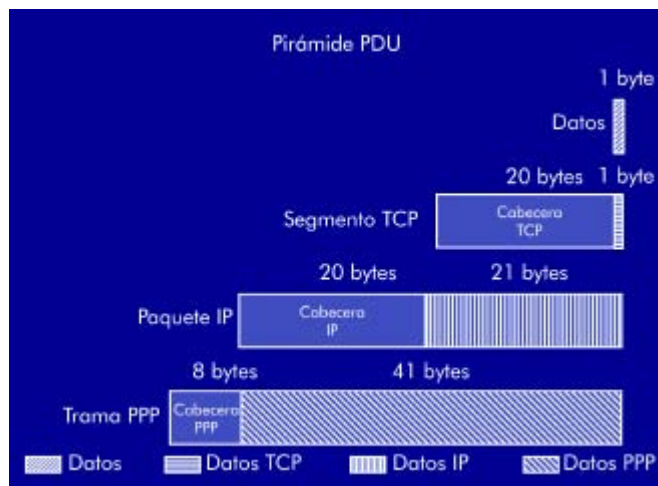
Pirámide PDU

1 byte

Datos

20 bytes 1 byte

Segmento TCP

Cabecera TCP

20 bytes

21 bytes

Paquete IP

Cabecera IP

8 bytes

41 bytes

Trama PPP

Cabecera PPP

Datos

Datos TCP

Datos IP

Datos PPP